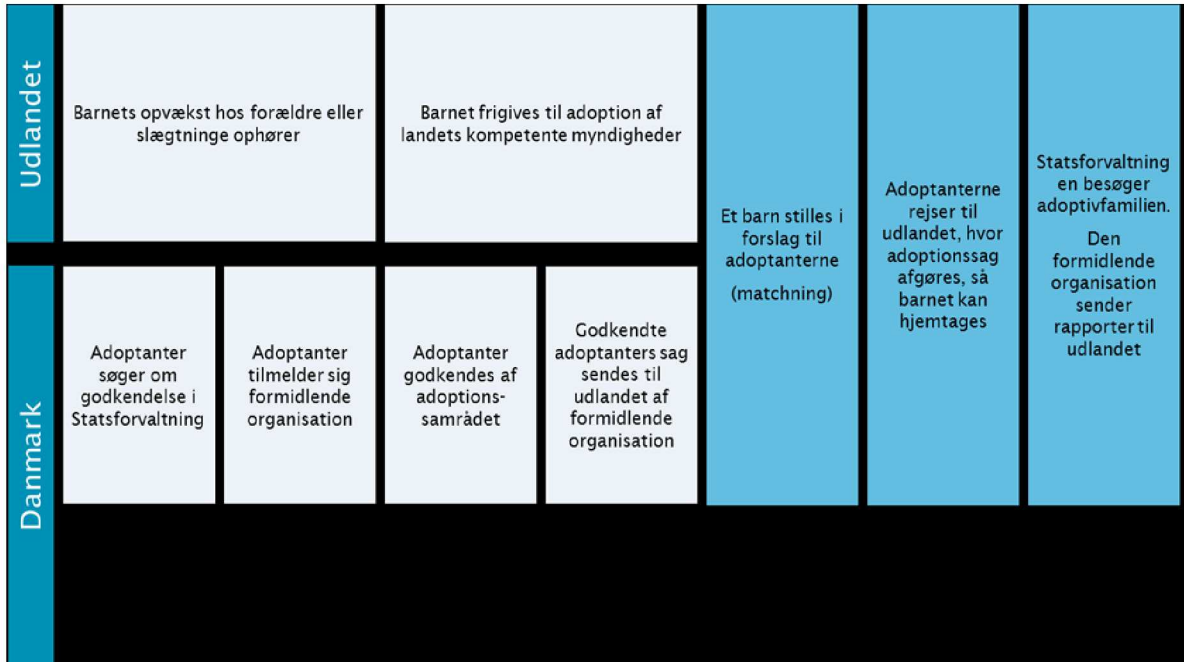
Udlandet

Barnets opvækst hos forældre eller slægtninge ophører

Barnet frigives til adoption af landets kompetente myndigheder

Danmark

Adoptanter søger om godkendelse i Statsforvaltning

Adoptanter tilmelder sig formidlende organisation

Adoptanter godkendes af adoptionssamrådet

Godkendte adoptanters sag sendes til udlandet af formidlende organisation

Et barn stilles i forslag til adoptanterne

(matchning)

Adoptanterne rejser til udlandet, hvor adoptionssag afgøres, så barnet kan hjemtages

Statsforvaltningen besøger adoptivfamilien.

Den formidlende organisation sender rapporter til udlandet